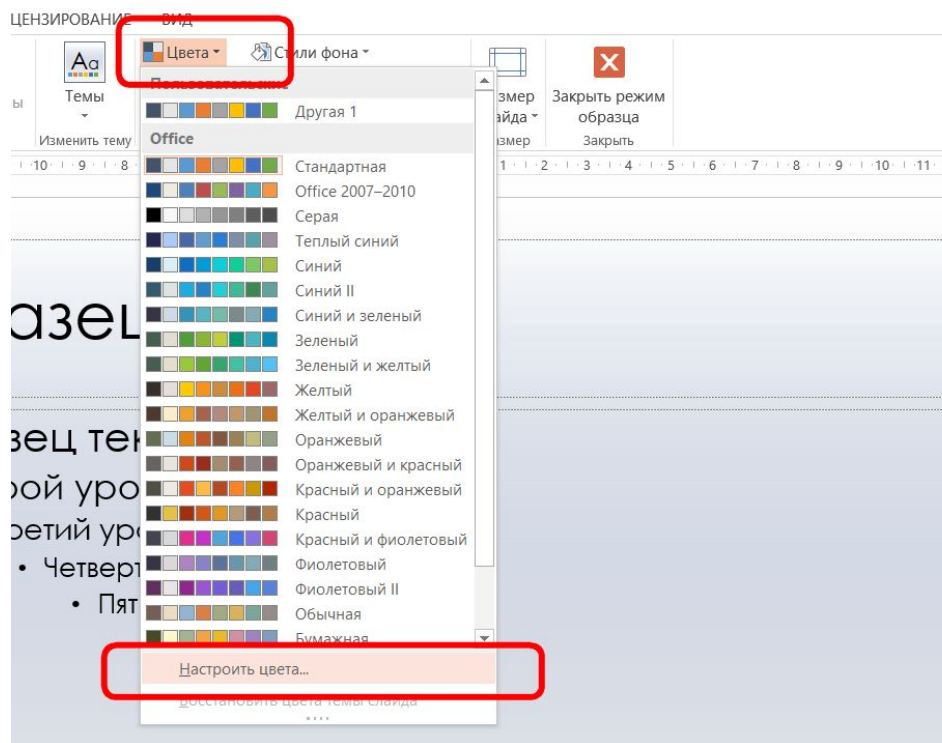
ЦЕНЗИРОВАНИЕ ВИД

Цвета ▾ Стили фона ▾

ы

Aa
Темы
▾

Изменить тему

Пользовательские
Другая 1

Office
Стандартная
Office 2007–2010
Серая
Теплый синий
Синий
Синий II
Синий и зеленый
Зеленый
Зеленый и желтый
Желтый
Желтый и оранжевый
Оранжевый
Оранжевый и красный
Красный и оранжевый
Красный
Красный и фиолетовый
Фиолетовый
Фиолетовый II
Обычная
Бумажная

Настроить цвета...
Восстановить цвета темы слайда

змер
айда ▾
змер

Закрыть режим образца
Закрыть

·10· ·9· ·8·

·1· ·2· ·3· ·4· ·5· ·6· ·7· ·8· ·9· ·10· ·11·

азец

зец тек
рой уро
ретий уро
• Четверт
• Пят